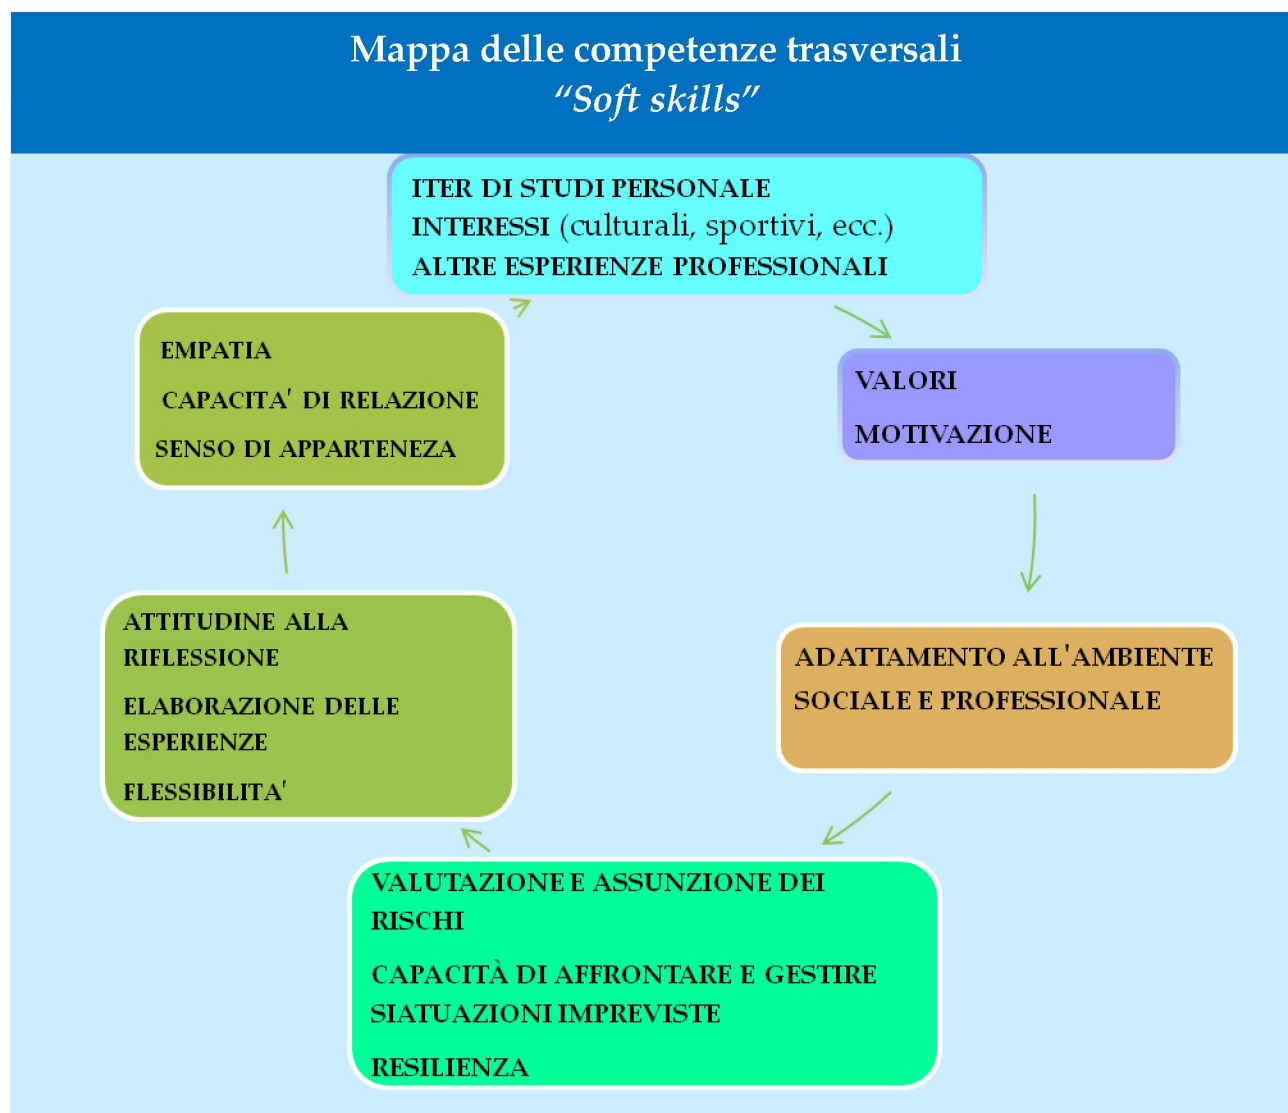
Mappa delle competenze trasversali
"Soft skills"

ITER DI STUDI PERSONALE
INTERESSI (culturali, sportivi, ecc.)
ALTRE ESPERIENZE PROFESSIONALI

VALORI

MOTIVAZIONE

ADATTAMENTO ALL'AMBIENTE SOCIALE E PROFESSIONALE

VALUTAZIONE E ASSUNZIONE DEI RISCHI

CAPACITÀ DI AFFRONTARE E GESTIRE SIATUAZIONI IMPREVISTE

RESILIENZA

ATTITUDINE ALLA RIFLESSIONE

ELABORAZIONE DELLE ESPERIENZE

FLESSIBILITA'

EMPATIA

CAPACITA' DI RELAZIONE

SENSO DI APPARTENEZA